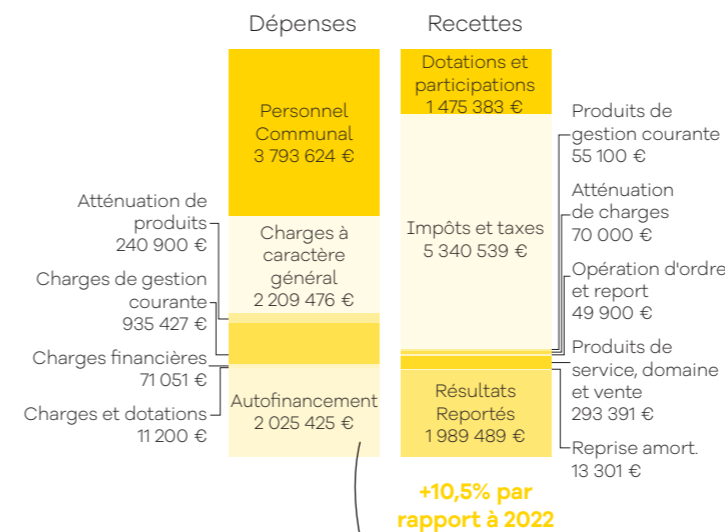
Dépenses

Recettes

Personnel Communal
3 793 624 €

Charges à caractère général
2 209 476 €

Autofinancement
2 025 425 €

Atténuation de produits
240 900 €

Charges de gestion courante
935 427 €

Charges financières
71 051 €

Charges et dotations
11 200 €

Dotations et participations
1 475 383 €

Impôts et taxes
5 340 539 €

Résultats Reportés
1 989 489 €

Produits de gestion courante
55 100 €

Atténuation de charges
70 000 €

Opération d'ordre et report
49 900 €

Produits de service, domaine et vente
293 391 €

Reprise amort.
13 301 €

+10,5% par rapport à 2022